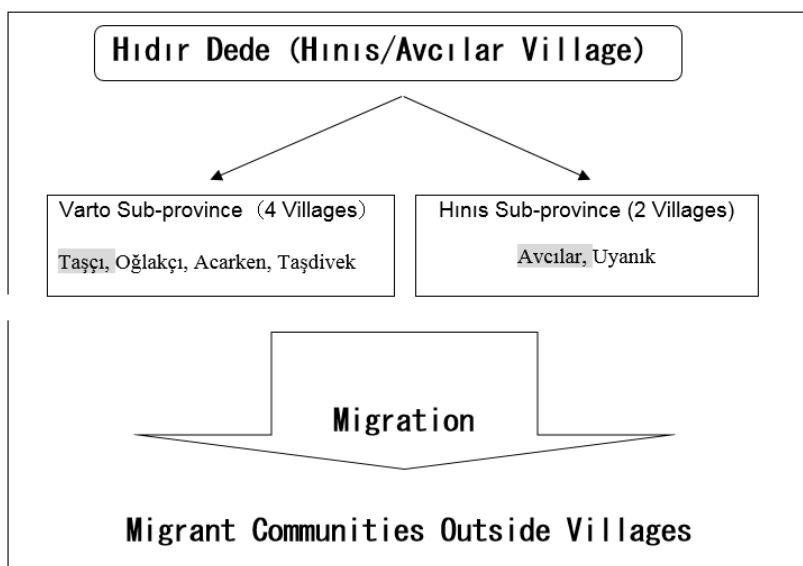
Hıdır Dede (Hınıs/Avcılar Village)

Varto Sub-province (4 Villages)

Taşçı, Oğlakçı, Acarken, Taşdivek

Hınıs Sub-province (2 Villages)

Avcılar, Uyanık

Migration

Migrant Communities Outside Villages